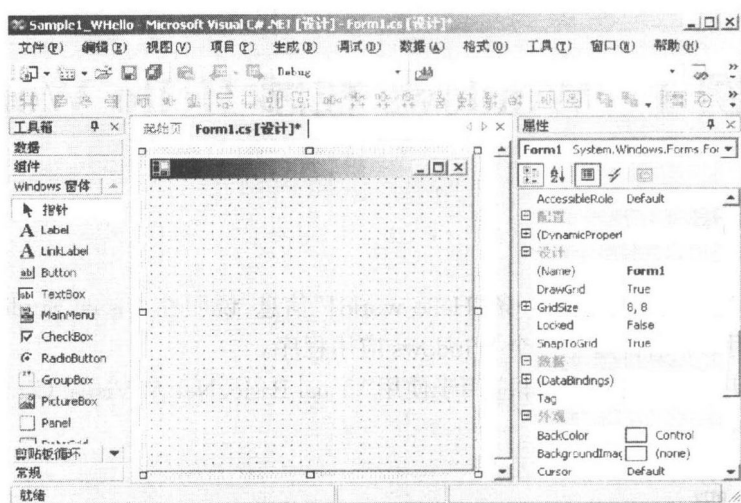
Sample1_WHello - Microsoft Visual C# .NET [设计] - Form1.cs [设计]*

文件(F) 编辑(E) 视图(V) 项目(P) 生成(B) 调试(D) 数据(A) 格式(O) 工具(T) 窗口(W) 帮助(H)

Debug

工具箱
数据
组件
Windows 窗体
指针
Label
LinkLabel
Button
TextBox
MainMenu
CheckBox
RadioButton
GroupBox
PictureBox
Panel
剪贴板循环
常规

起始页 Form1.cs [设计]*

属性
Form1 System.Windows.Forms.For

AccessibleRole Default
配置
(DynamicPropert
设计
(Name) Form1
DrawGrid True
GridSize 8, 8
Locked False
SnapToGrid True
数据
(DataBindings)
Tag
外观
BackColor Control
BackgroundImag (none)
Cursor Default

就绪